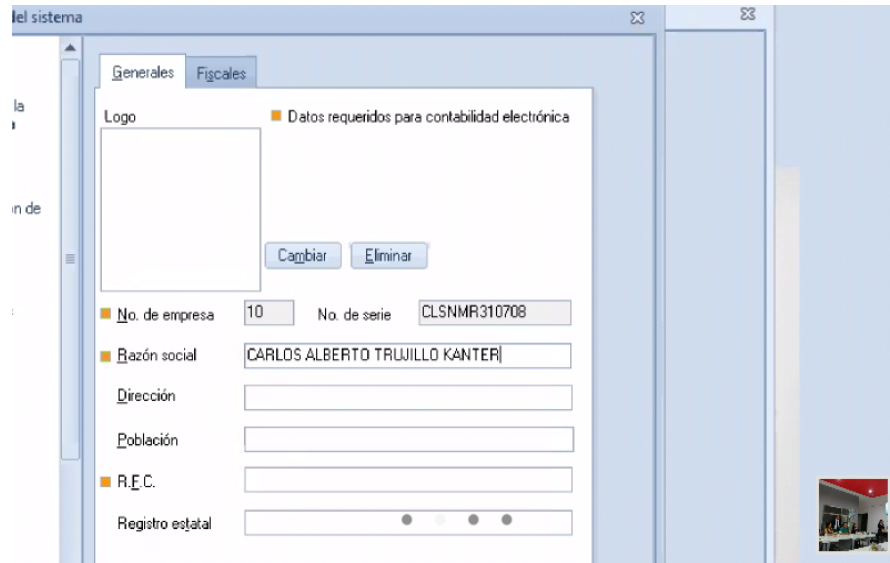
del sistema

la

on de

Generales Fiscales

Logo

Datos requeridos para contabilidad electrónica

Cambiar Eliminar

No. de empresa 10 No. de serie CLSNMR310708

Razón social CARLOS ALBERTO TRUJILLO KANTER

Dirección

Población

R.F.C.

Registro estatal